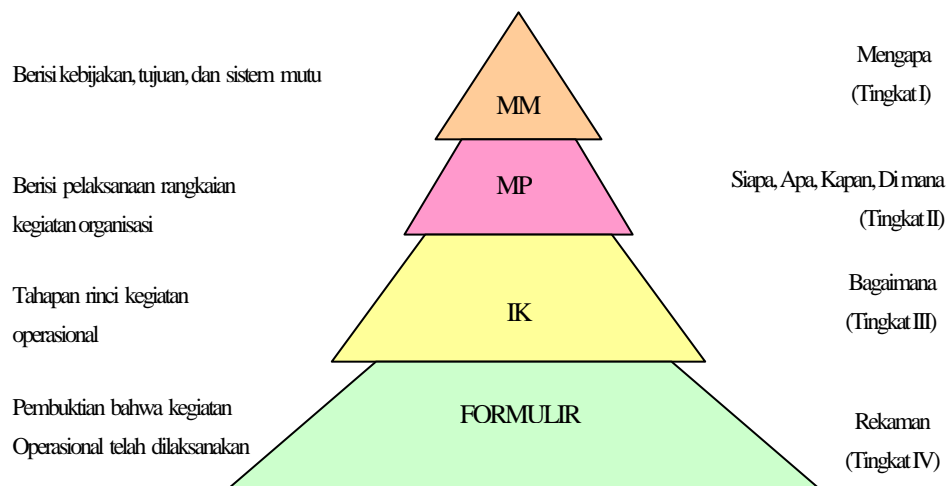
Berisi kebijakan, tujuan, dan sistem mutu

MM

Mengapa
(Tingkat I)

Berisi pelaksanaan rangkaian kegiatan organisasi

MP

Siapa, Apa, Kapan, Di mana
(Tingkat II)

Tahapan rinci kegiatan operasional

IK

Bagaimana
(Tingkat III)

Pembuktian bahwa kegiatan Operasional telah dilaksanakan

FORMULIR

Rekaman
(Tingkat IV)